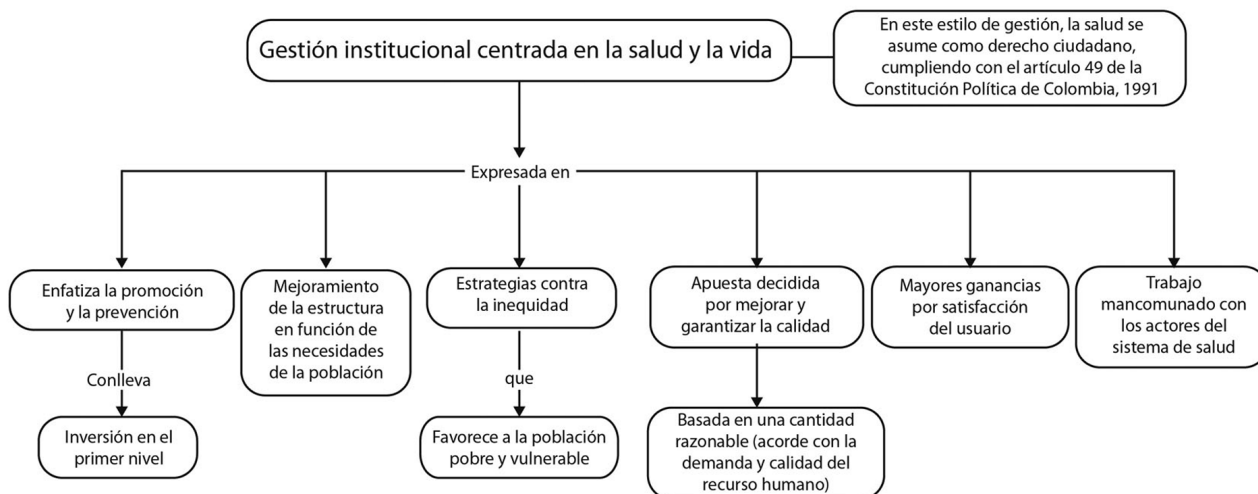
Gestión institucional centrada en la salud y la vida

En este estilo de gestión, la salud se asume como derecho ciudadano, cumpliendo con el artículo 49 de la Constitución Política de Colombia, 1991

Expresada en

Enfatiza la promoción y la prevención

Conlleva

Inversión en el primer nivel

Mejoramiento de la estructura en función de las necesidades de la población

Estrategias contra la inequidad

que

Favorece a la población pobre y vulnerable

Apuesta decidida por mejorar y garantizar la calidad

Basada en una cantidad razonable (acorde con la demanda y calidad del recurso humano)

Mayores ganancias por satisfacción del usuario

Trabajo mancomunado con los actores del sistema de salud